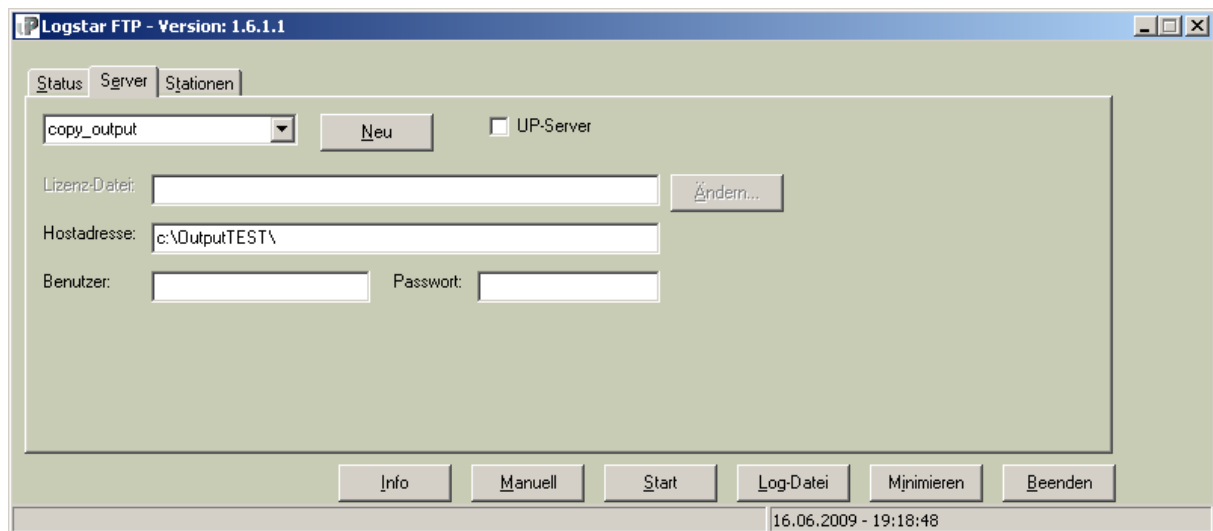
Logstar FTP - Version: 1.6.1.1

Status Server Stationen

copy_output

Neu

UP-Server

Lizenz-Datei:

Ändern...

Hostadresse: c:\OutputTEST\

Benutzer:

Passwort:

Info Manuell Start Log-Datei Minimieren Beenden

16.06.2009 - 19:18:48